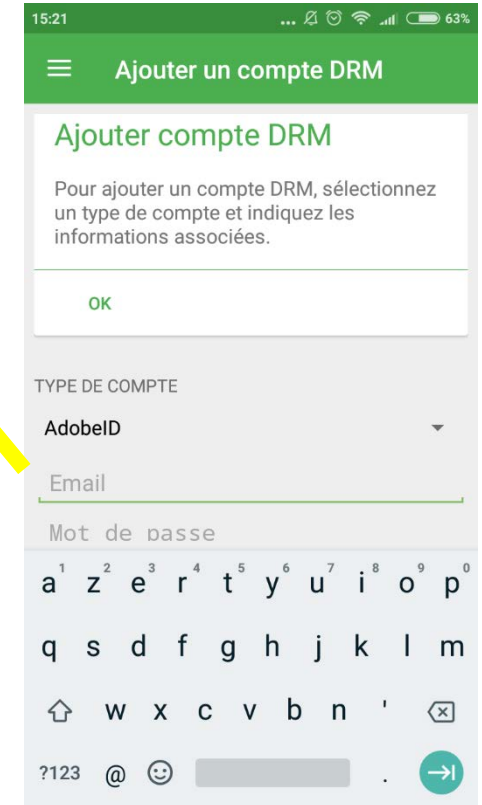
15:21 ... 63%

Ajouter un compte DRM

Ajouter compte DRM

Pour ajouter un compte DRM, sélectionnez un type de compte et indiquez les informations associées.

OK

TYPE DE COMPTE

AdobeID

Email

Mot de passe

a 1 z 2 e 3 r 4 t 5 y 6 u 7 i 8 o 9 p 0

q s d f g h j k l m

w x c v b n '

?123 @ .